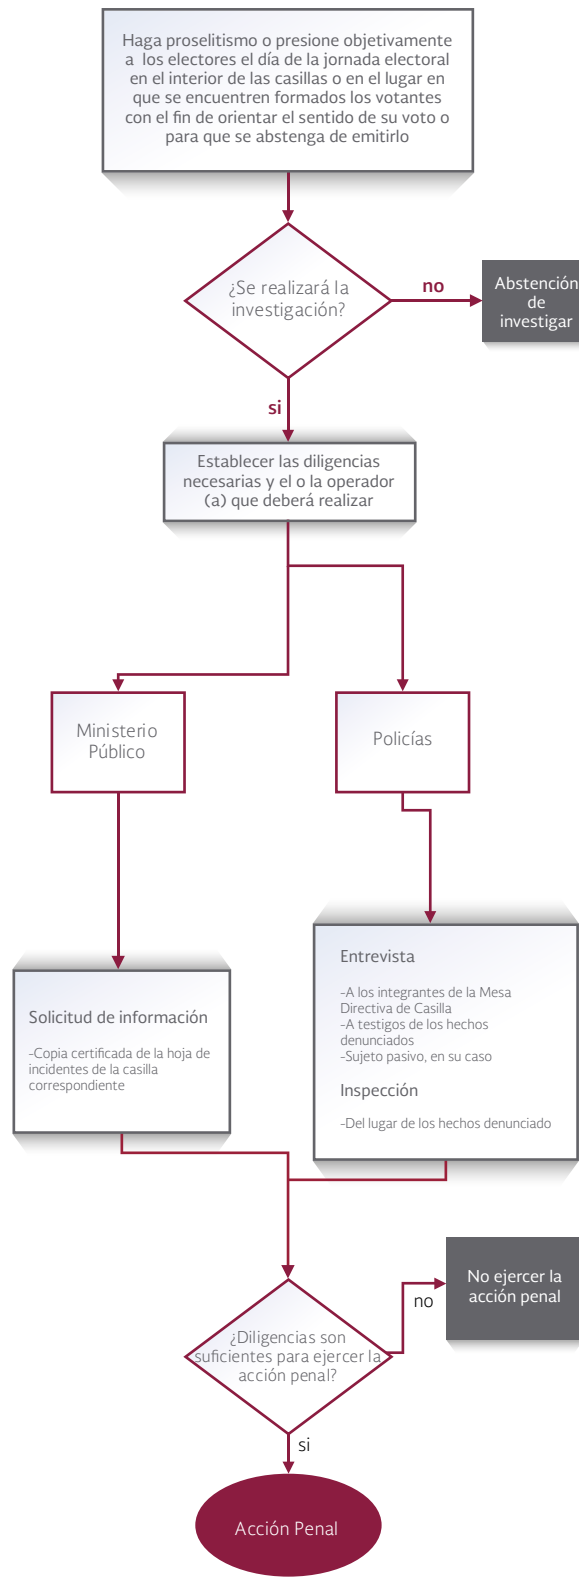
Haga proselitismo o presione objetivamente a los electores el día de la jornada electoral en el interior de las casillas o en el lugar en que se encuentren formados los votantes con el fin de orientar el sentido de su voto o para que se abstenga de emitirlo

¿Se realizará la investigación?

no

Abstención de investigar

si

Establecer las diligencias necesarias y el o la operador (a) que deberá realizar

Ministerio Público

Policías

Entrevista

-A los integrantes de la Mesa Directiva de Casilla
-A testigos de los hechos denunciados
-Sujeto pasivo, en su caso

Inspección

-Del lugar de los hechos denunciado

Solicitud de información

-Copia certificada de la hoja de incidentes de la casilla correspondiente

¿Diligencias son suficientes para ejercer la acción penal?

no

No ejercer la acción penal

si

Acción Penal